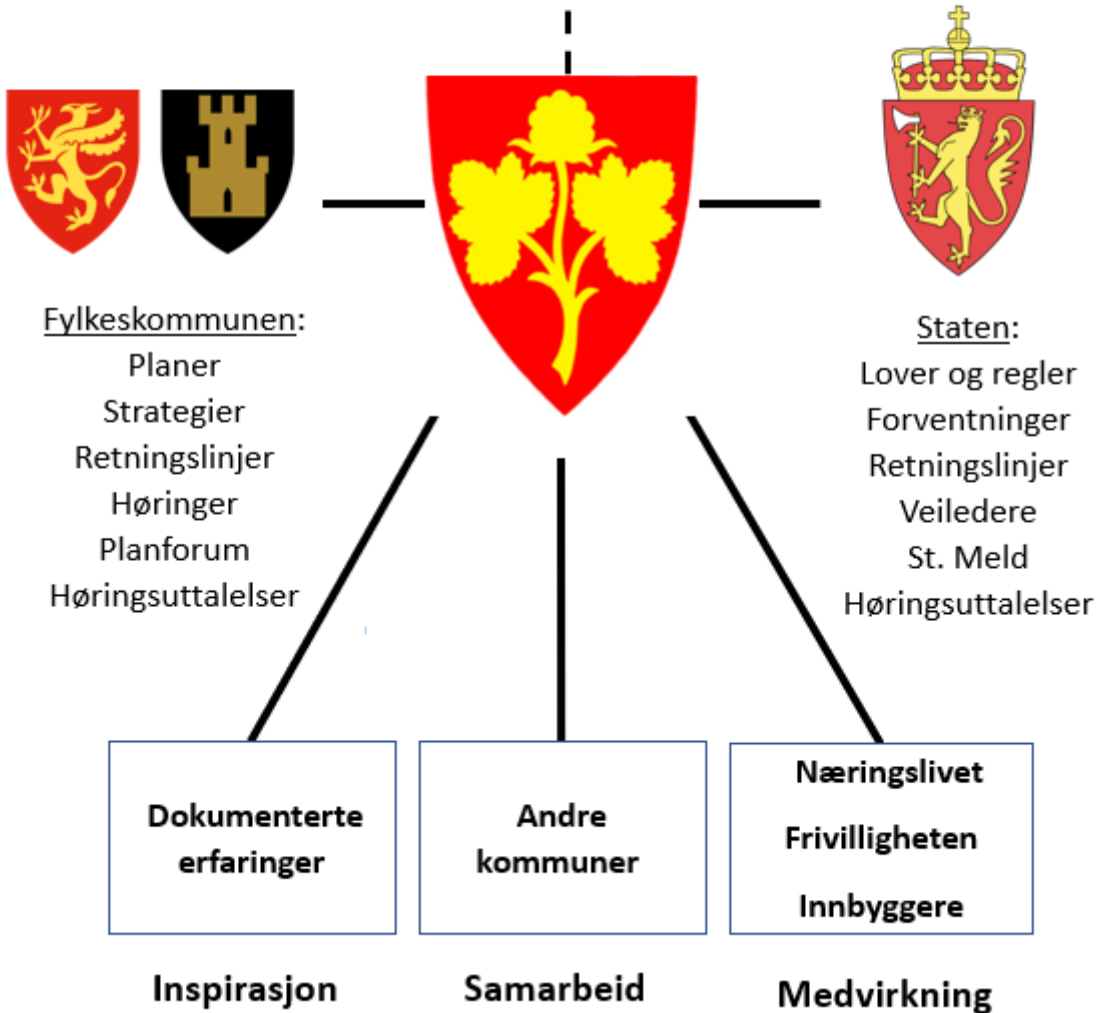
Fylkeskommunen:
Planer
Strategier
Retningslinjer
Høringer
Planforum
Høringsuttalelser

Staten:
Lover og regler
Forventninger
Retningslinjer
Veiledere
St. Meld
Høringsuttalelser

Dokumenterte erfaringer

Andre kommuner

Næringslivet
Frivilligheten
Innbyggere

Inspirasjon

Samarbeid

Medvirkning